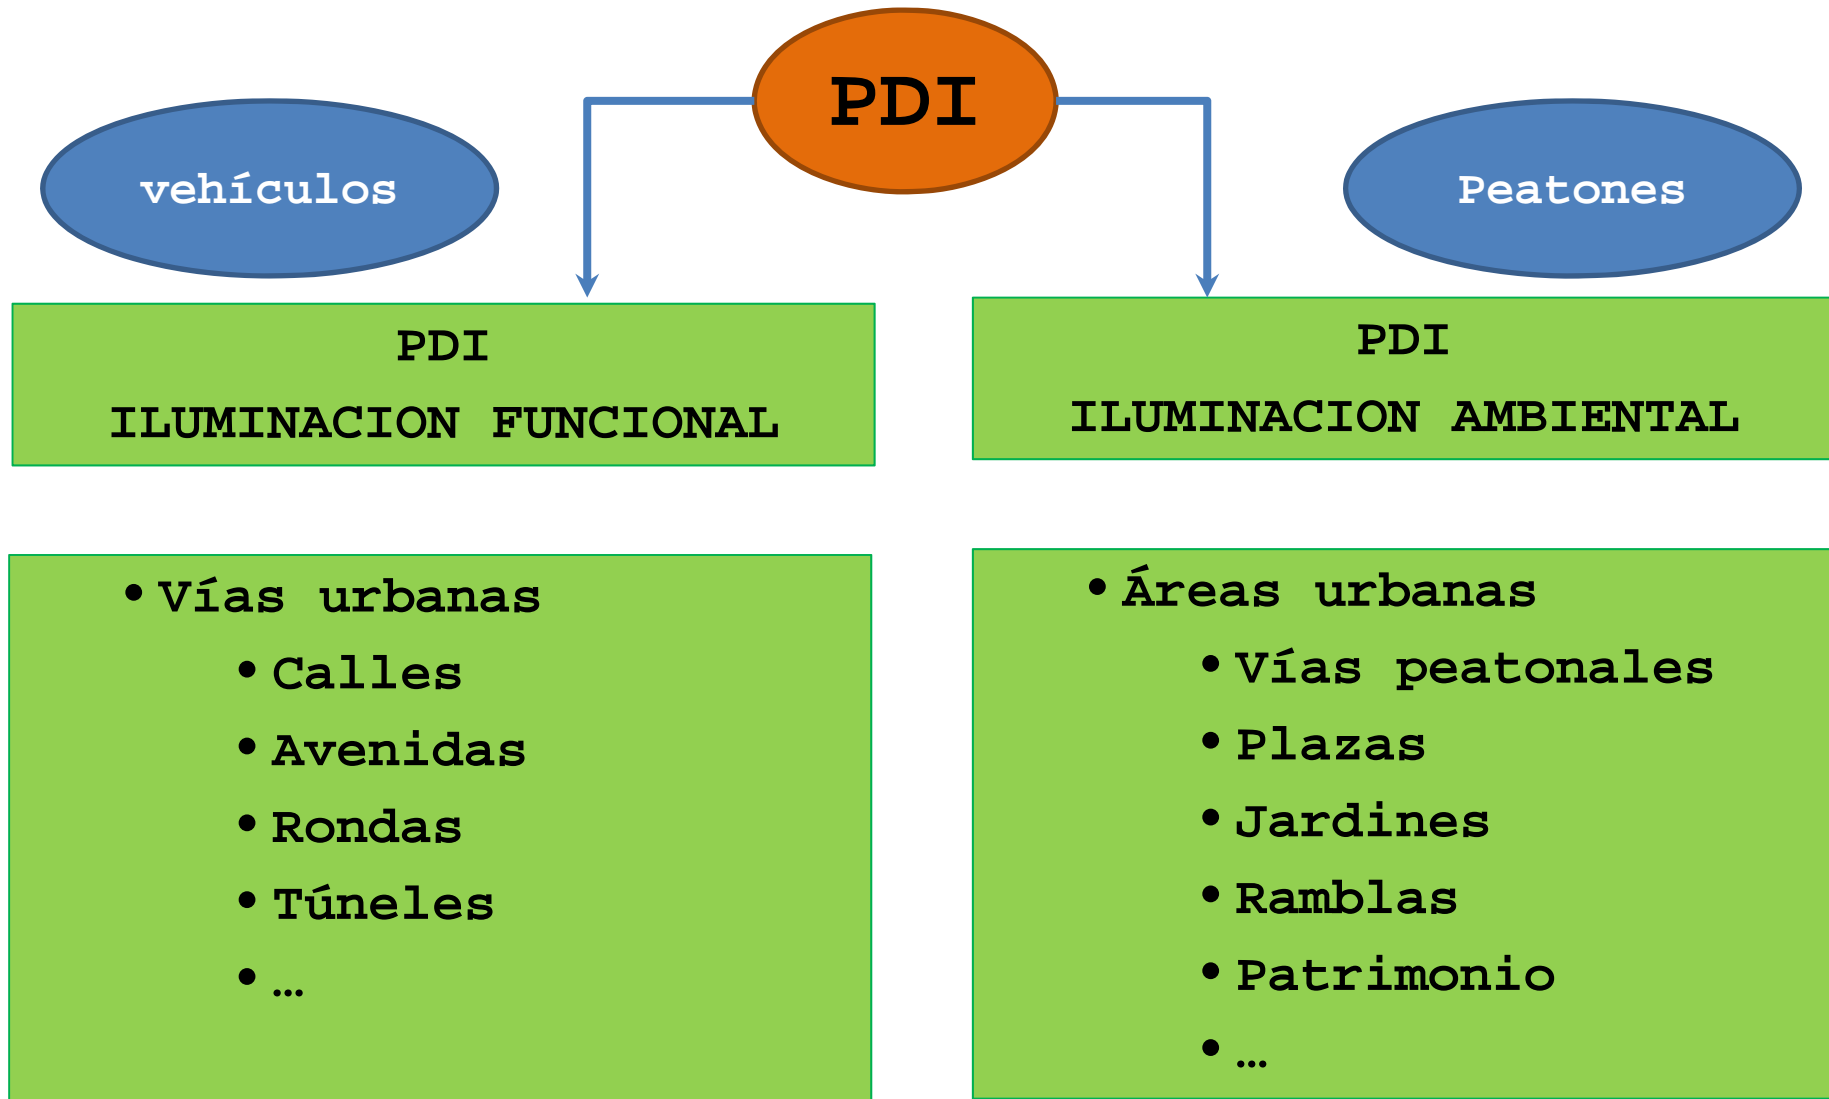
PDI

vehículos

Peatones

PDI
ILUMINACION FUNCIONAL

PDI
ILUMINACION AMBIENTAL

• Vías urbanas
  • Calles
  • Avenidas
  • Rondas
  • Túneles
  • …

• Áreas urbanas
  • Vías peatonales
  • Plazas
  • Jardines
  • Ramblas
  • Patrimonio
  • …